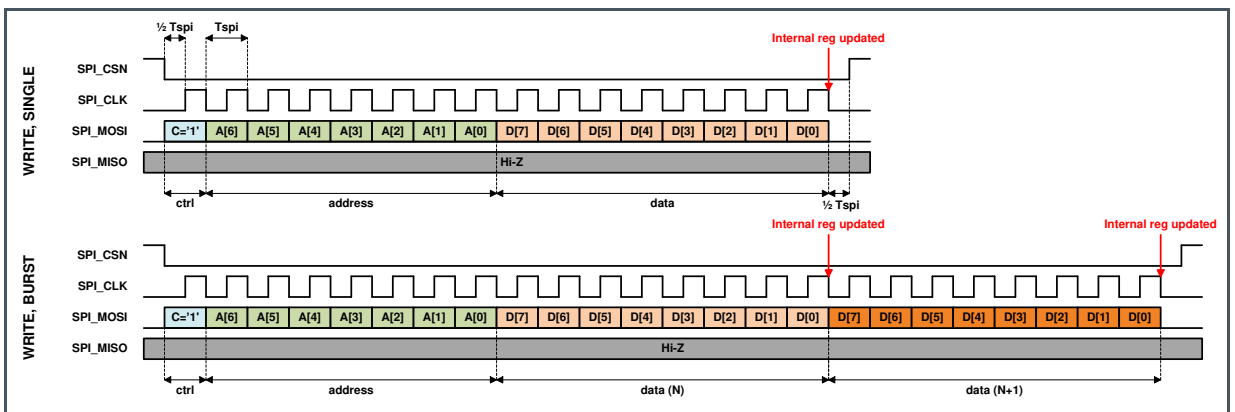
WRITE, SINGLE

½ Tspi Tspi

Internal reg updated

SPI_CSN

SPI_CLK

SPI_MOSI C='1' A[6] A[5] A[4] A[3] A[2] A[1] A[0] D[7] D[6] D[5] D[4] D[3] D[2] D[1] D[0]

SPI_MISO Hi-Z

ctrl address data ½ Tspi

WRITE, BURST

Internal reg updated

Internal reg updated

SPI_CSN

SPI_CLK

SPI_MOSI C='1' A[6] A[5] A[4] A[3] A[2] A[1] A[0] D[7] D[6] D[5] D[4] D[3] D[2] D[1] D[0] D[7] D[6] D[5] D[4] D[3] D[2] D[1] D[0]

SPI_MISO Hi-Z

ctrl address data (N) data (N+1)